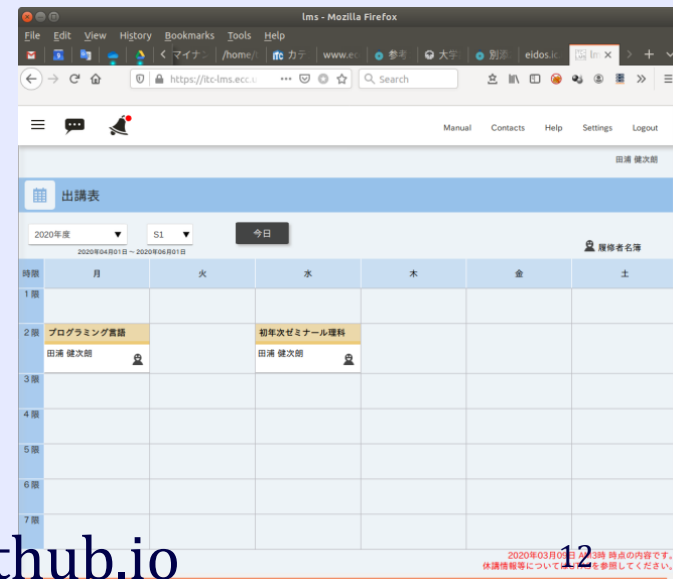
lms - Mozilla Firefox

File Edit View History Bookmarks Tools Help

< マイナ /home/ カテ www.ec 参考 大学 別添 eidos.i lms × > +

https://itc-lms.ecc.u ··· Search

Manual Contacts Help Settings Logout

田浦 健次朗

出講表

2020年度 ▼ S1 ▼ 今日

2020年04月01日 ～ 2020年06月01日

履修者名簿

| 時限 | 月 | 火 | 水 | 木 | 金 | 土 |
|---|---|---|---|---|---|---|
| 1限 | | | | | | |
| 2限 | プログラミング言語 田浦 健次朗 | | 初年次ゼミナール理科 田浦 健次朗 | | | |
| 3限 | | | | | | |
| 4限 | | | | | | |
| 5限 | | | | | | |
| 6限 | | | | | | |
| 7限 | | | | | | |

2020年03月0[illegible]日 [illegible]3時 時点の内容です。
休講情報等について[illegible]を参照してください。

thub.io

12